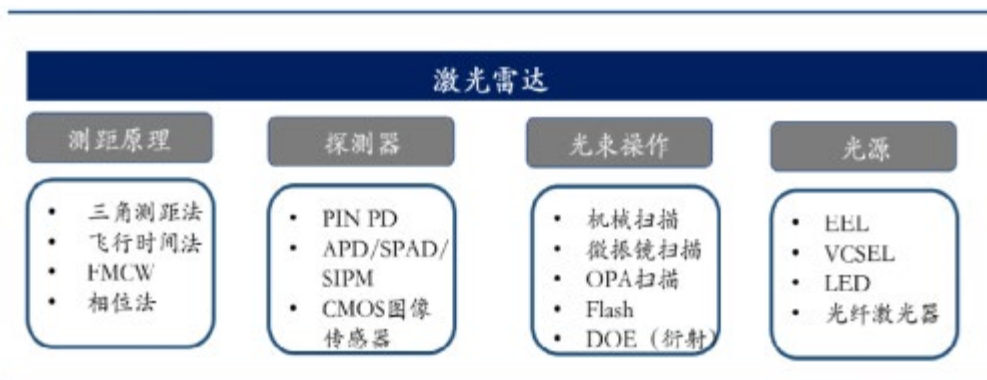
激光雷达

测距原理

- 三角测距法
- 飞行时间法
- FMCW
- 相位法

探测器

- PIN PD
- APD/SPAD/SIPM
- CMOS图像传感器

光束操作

- 机械扫描
- 微振镜扫描
- OPA扫描
- Flash
- DOE（衍射）

光源

- EEL
- VCSEL
- LED
- 光纤激光器